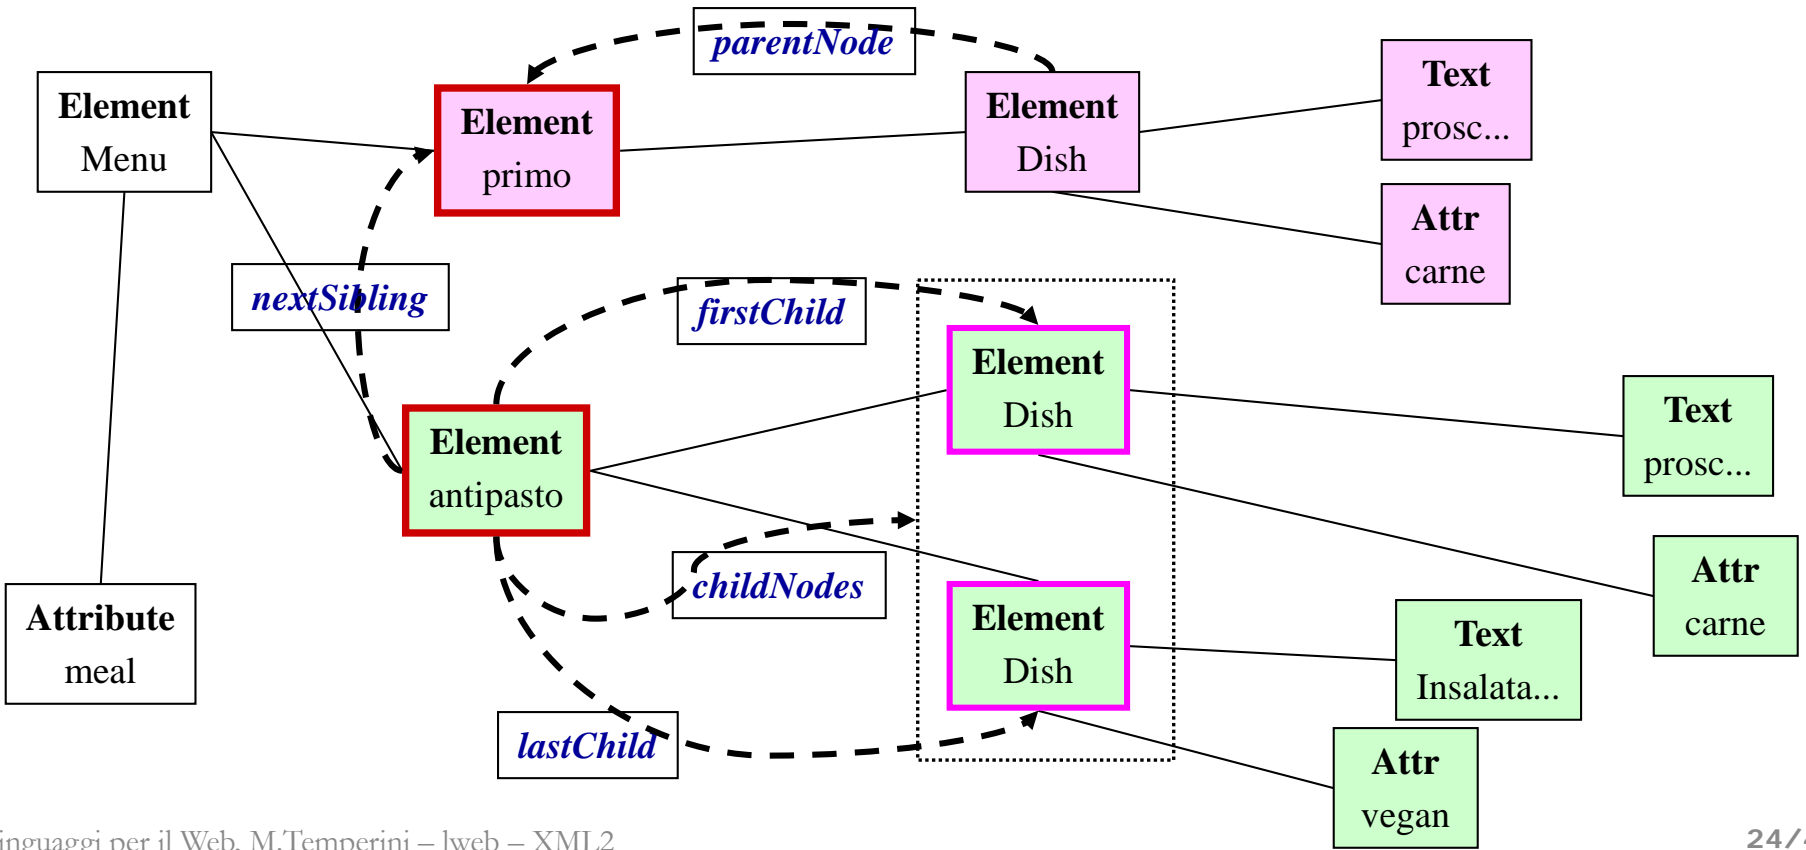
Element
Menu

parentNode

Element
primo

Element
Dish

Text
prosc...

Attr
carne

nextSibling

firstChild

Element
Dish

Text
prosc...

Element
antipasto

Attr
carne

childNodes

Attribute
meal

Element
Dish

Text
Insalata...

lastChild

Attr
vegan

inguaggi per il Web, M.Temperini – lweb – XML2

24/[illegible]